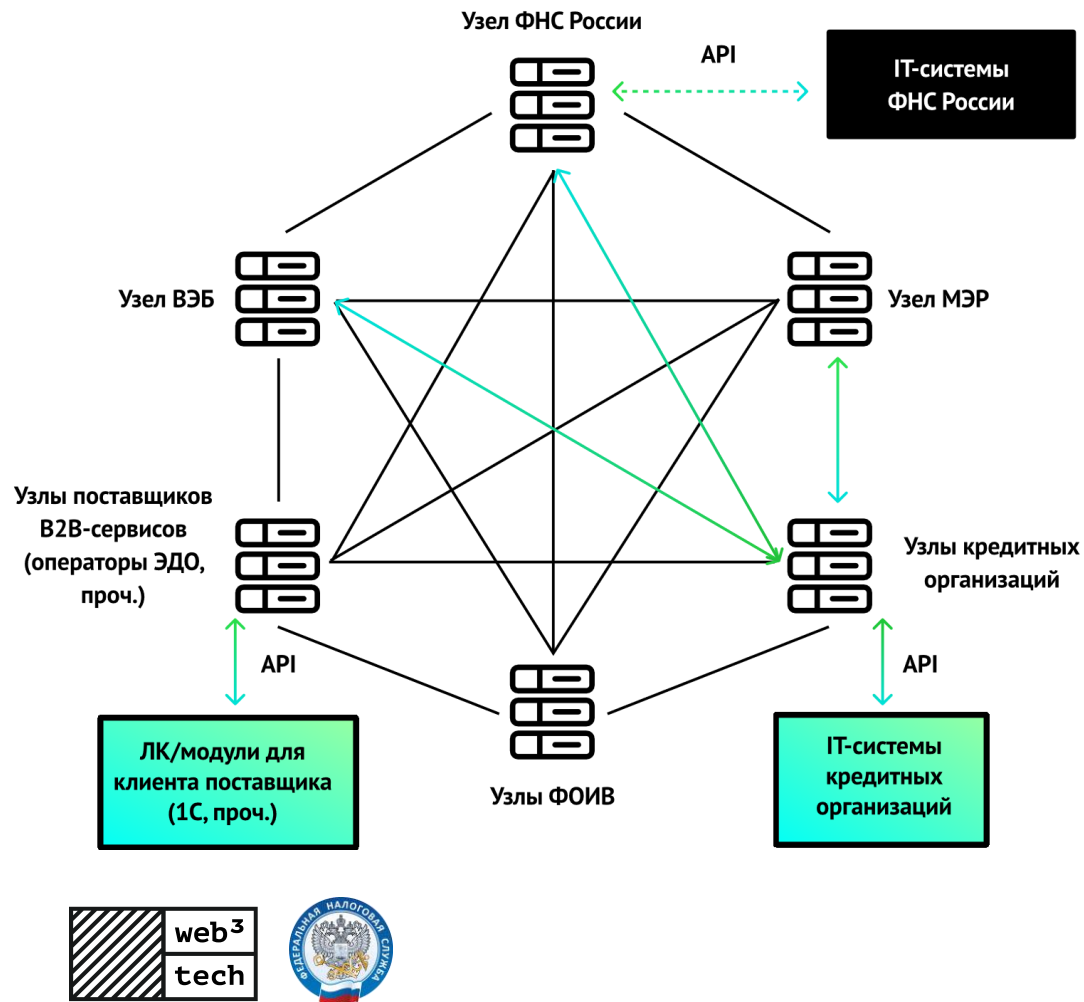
Узел ФНС России

API

IT-системы ФНС России

Узел ВЭБ

Узел МЭР

Узлы поставщиков B2B-сервисов (операторы ЭДО, проч.)

Узлы кредитных организаций

API

API

ЛК/модули для клиента поставщика (1С, проч.)

Узлы ФОИВ

IT-системы кредитных организаций

web³
tech

ФЕДЕРАЛЬНАЯ НАЛОГОВАЯ СЛУЖБА